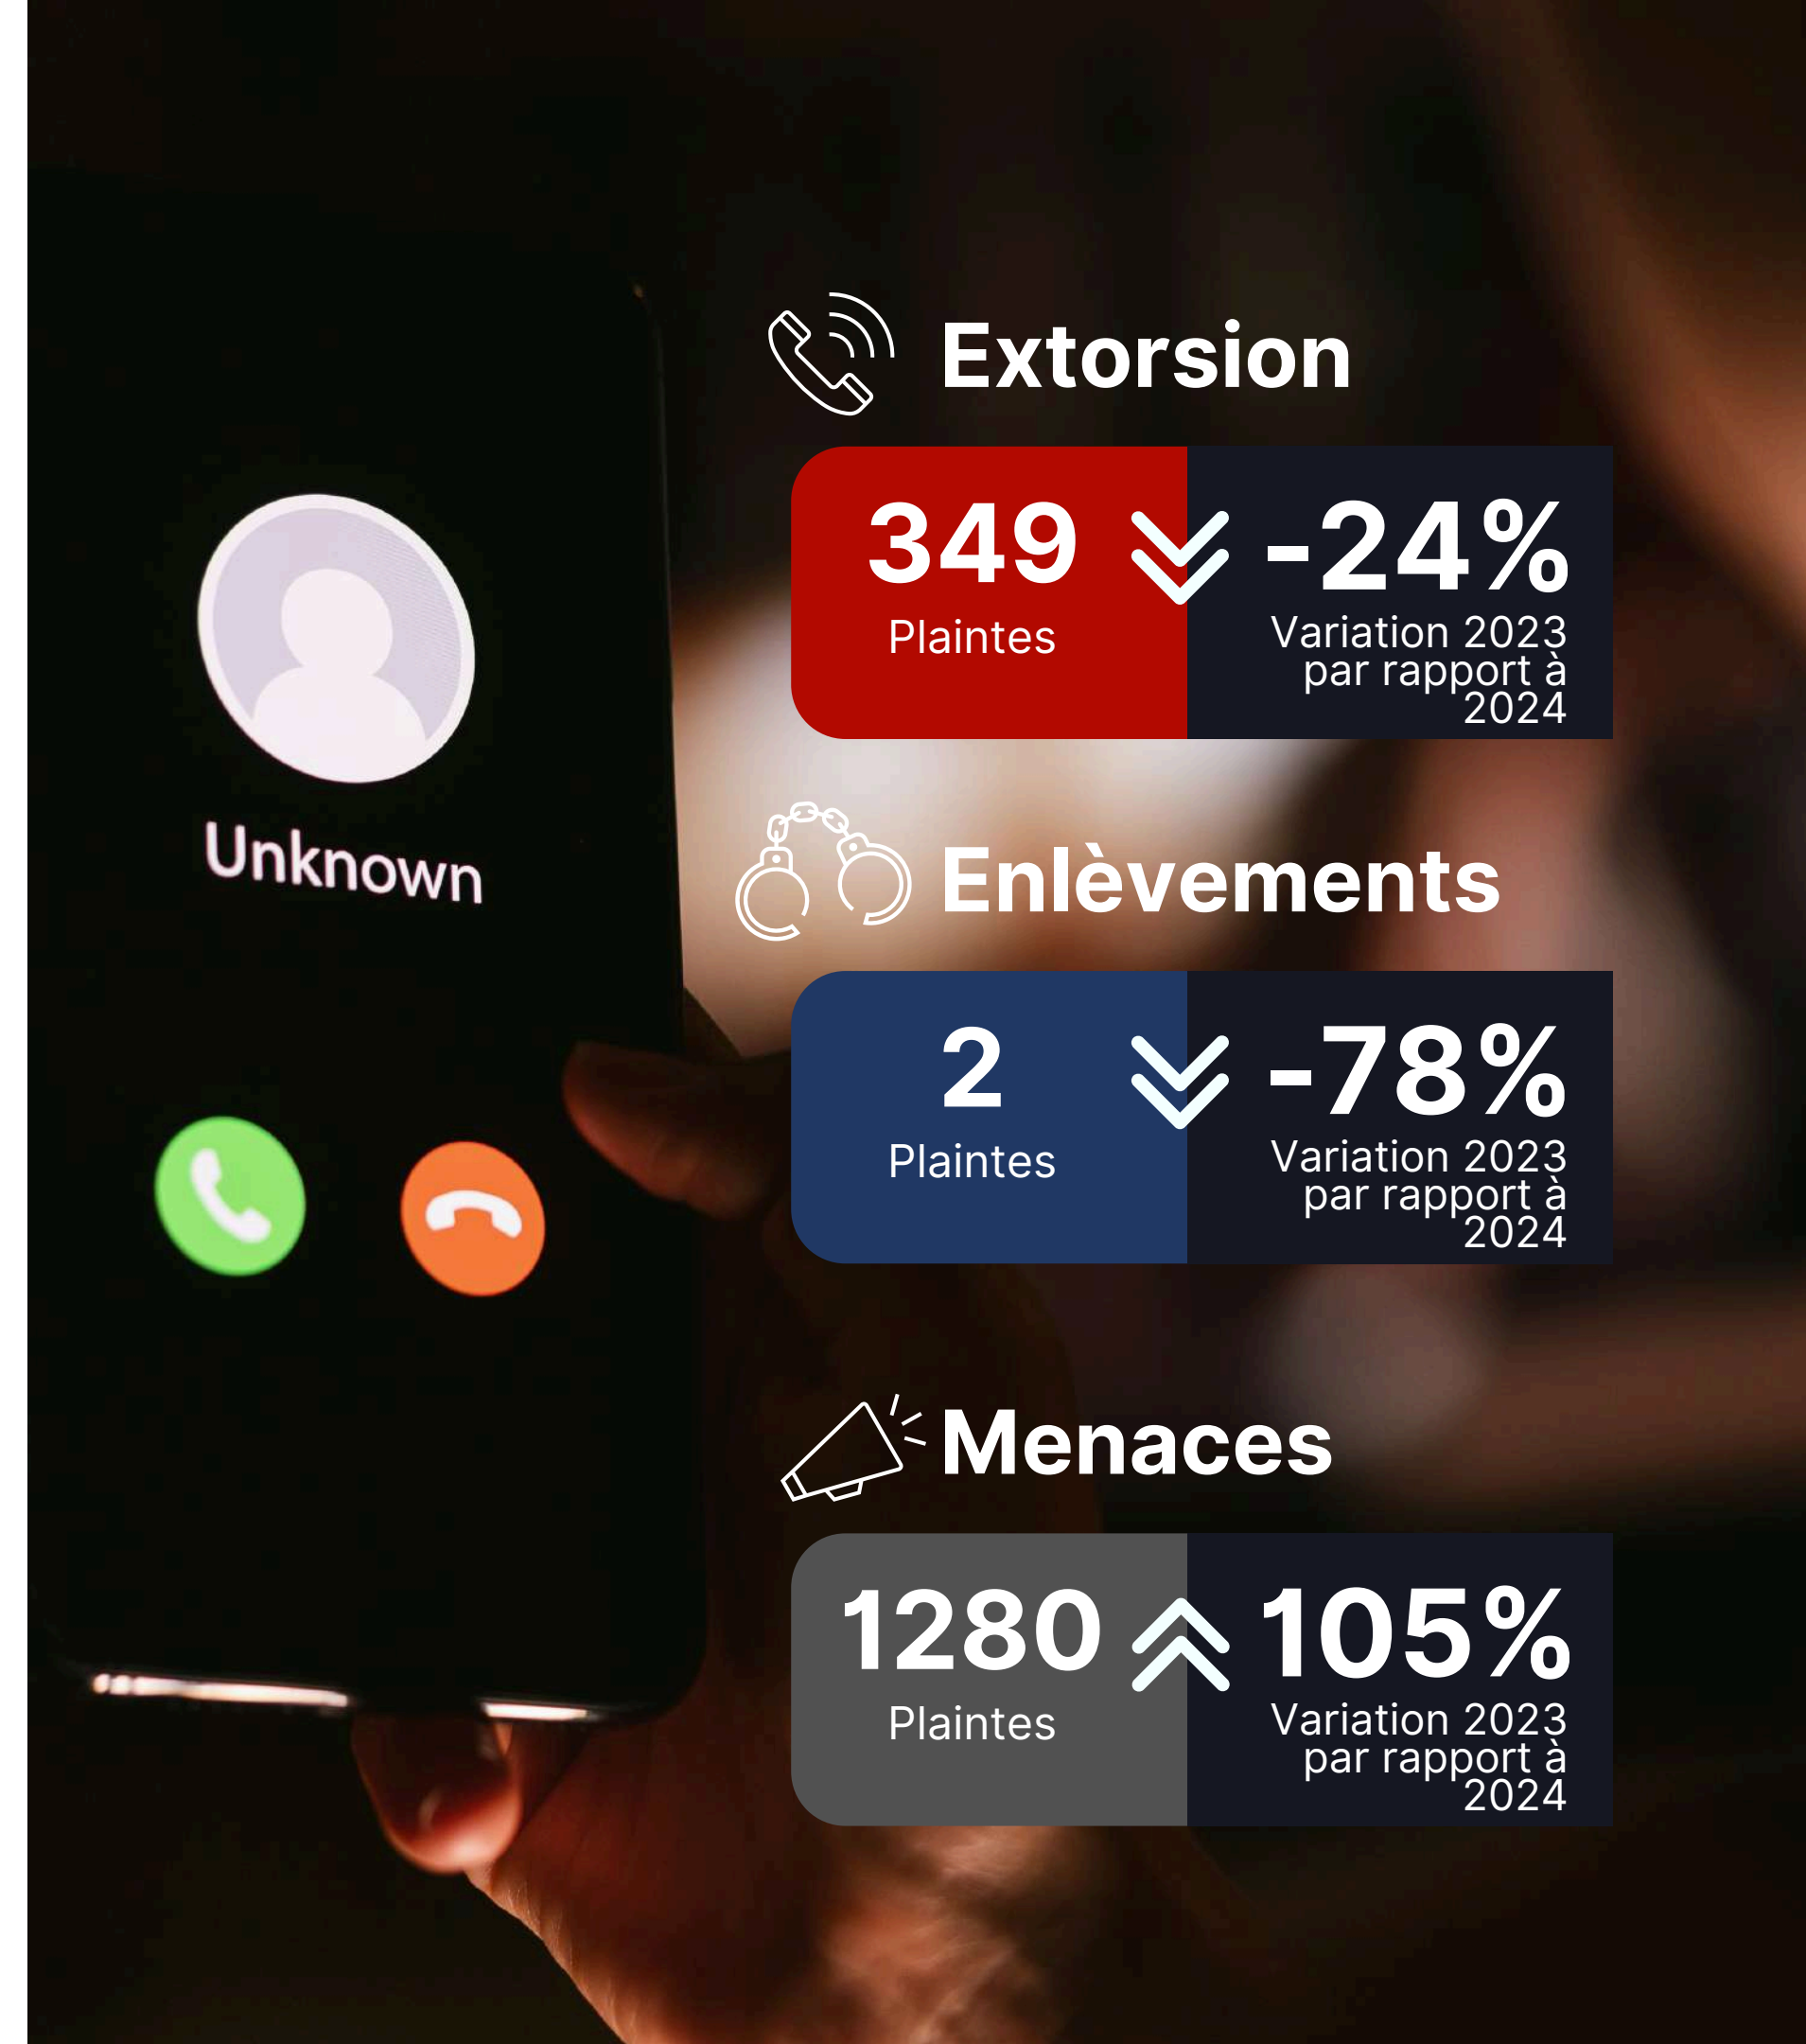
Unknown

Extorsion

349
Plaintes

-24%
Variation 2023 par rapport à 2024

Enlèvements

2
Plaintes

-78%
Variation 2023 par rapport à 2024

Menaces

1280
Plaintes

105%
Variation 2023 par rapport à 2024